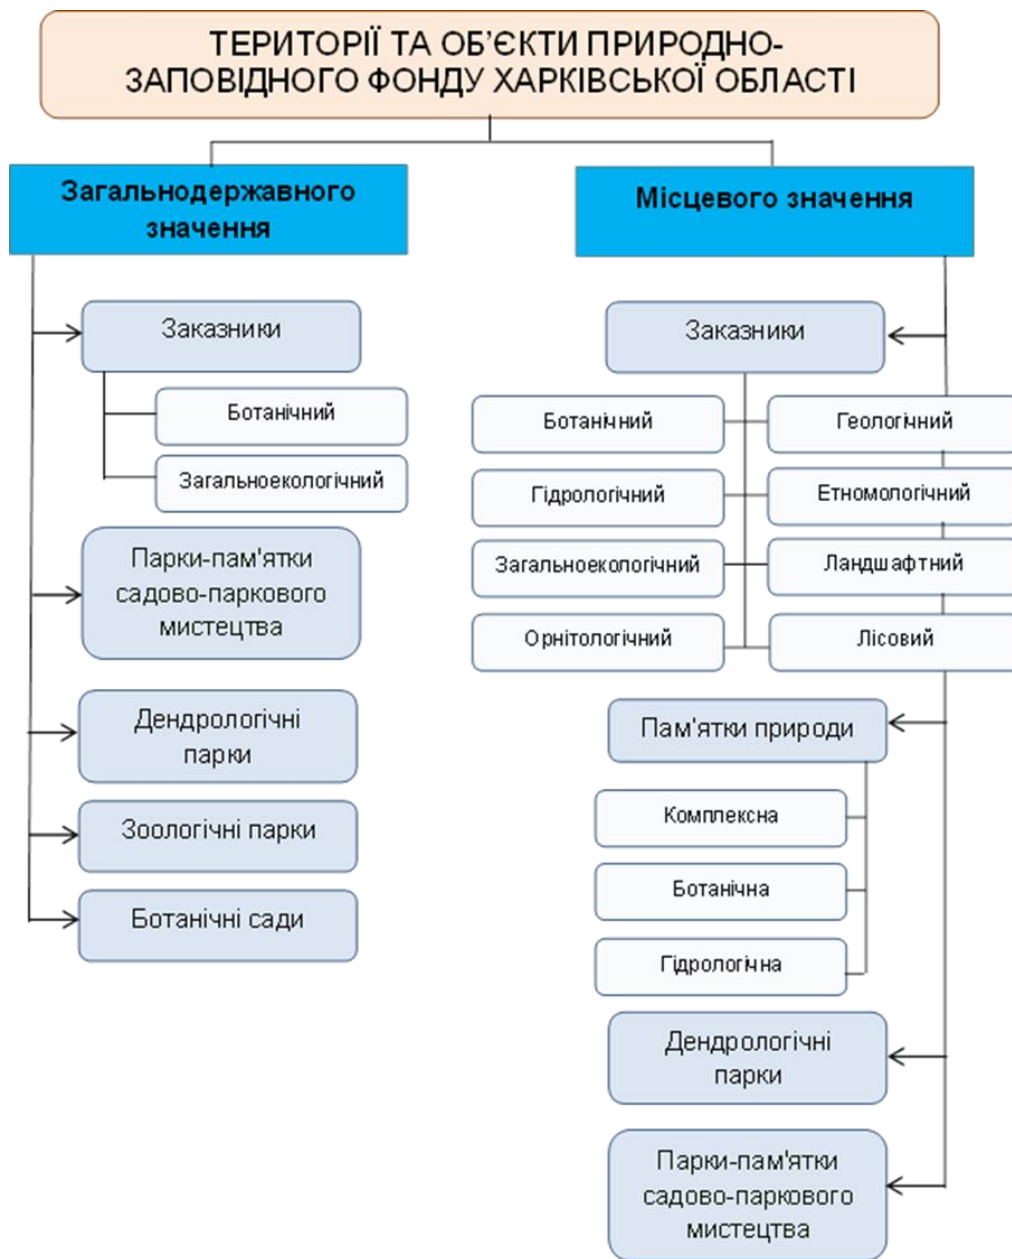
ТЕРИТОРІЇ ТА ОБ'ЄКТИ ПРИРОДНО-ЗАПОВІДНОГО ФОНДУ ХАРКІВСЬКОЇ ОБЛАСТІ

Загальнодержавного значення

Заказники

Ботанічний

Загальноекологічний

Парки-пам'ятки садово-паркового мистецтва

Дендрологічні парки

Зоологічні парки

Ботанічні сади

Місцевого значення

Заказники

Ботанічний

Геологічний

Гідрологічний

Етномологічний

Загальноекологічний

Ландшафтний

Орнітологічний

Лісовий

Пам'ятки природи

Комплексна

Ботанічна

Гідрологічна

Дендрологічні парки

Парки-пам'ятки садово-паркового мистецтва